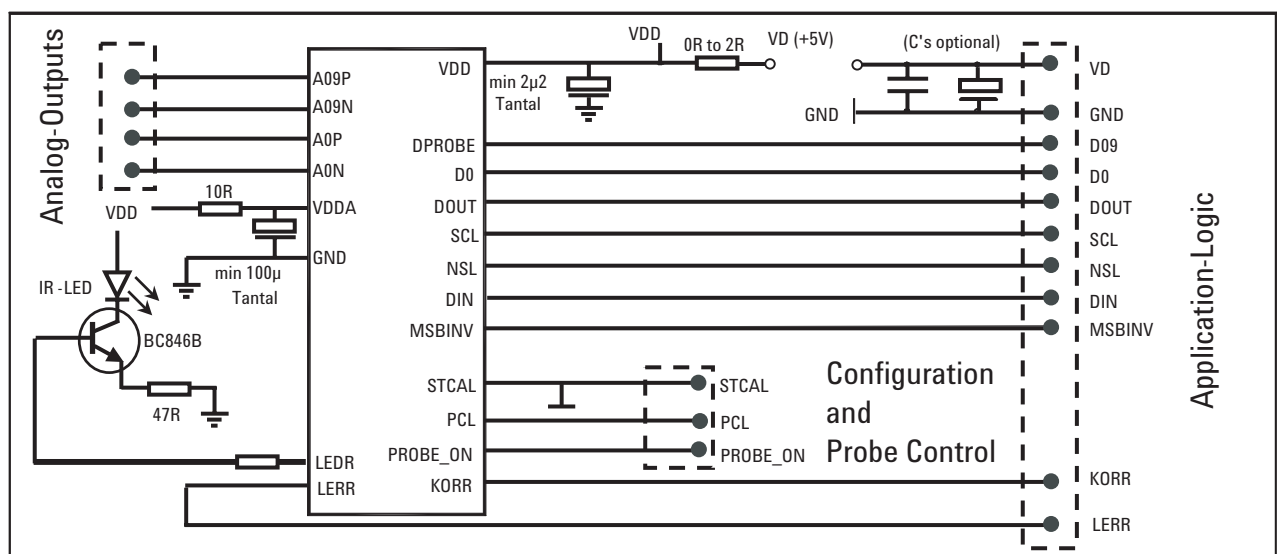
Analog-Outputs

A09P
A09N
A0P
A0N
VDD
10R
VDDA
GND
min 100µ Tantal
IR -LED
BC846B
47R
LEDR
LERR

VDD
DPROBE
D0
DOUT
SCL
NSL
DIN
MSBINV
STCAL
PCL
PROBE_ON
KORR

VDD
min 2µ2 Tantal
0R to 2R
VD (+5V)
(C's optional)
GND

STCAL
PCL
PROBE_ON

Configuration and Probe Control

VD
GND
D09
D0
DOUT
SCL
NSL
DIN
MSBINV
KORR
LERR

Application-Logic